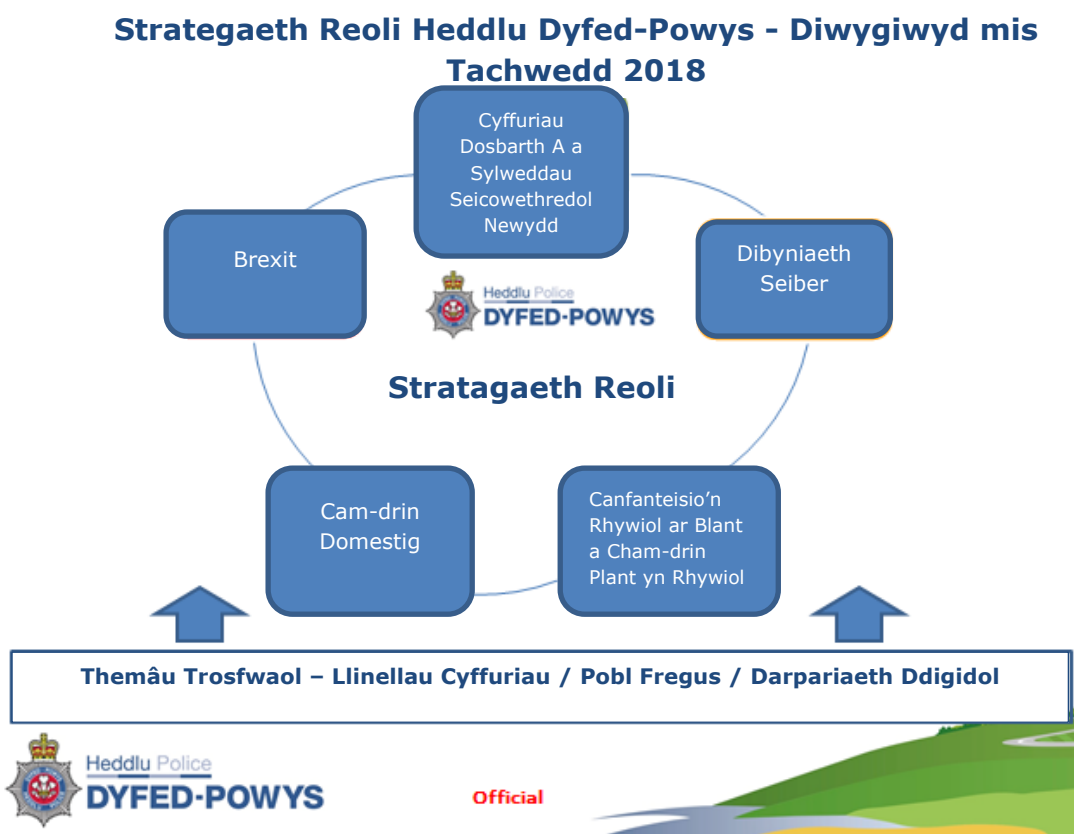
Strategaeth Reoli Heddlu Dyfed-Powys - Diwygiwyd mis Tachwedd 2018

Cyffuriau Dosbarth A a Sylweddau Seicowethredol Newydd

Brexit

Dibyniaeth Seiber

Heddlu Police
DYFED-POWYS

Stratagaeth Reoli

Cam-drin Domestig

Canfanteisio'n Rhywiol ar Blant a Cham-drin Plant yn Rhywiol

Themâu Trosfwaol – Llinellau Cyffuriau / Pobl Fregus / Darpariaeth Ddigidol

Heddlu Police
DYFED-POWYS

Official